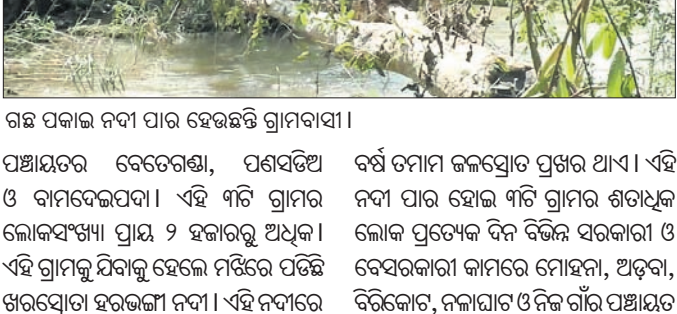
ଗଛ ପକାଇ ନଦୀ ପାର ହେଉଛନ୍ତି ଗ୍ରାମବାସୀ ।

ପଞ୍ଚାୟତର ବେଡେଗଣ୍ଡା, ପଣସଡିଅ ଓ ବାମଦେଇପଦା । ଏହି ୩ଟି ଗ୍ରାମର ଲୋକସଂଖ୍ୟା ପ୍ରାୟ ୨ ହଜାରରୁ ଅଧିକ । ଏହି ଗ୍ରାମକୁ ଯିବାକୁ ହେଲେ ମଝିରେ ପଡିଛି ଖରସ୍ରୋତା ହରଭଙ୍ଗୀ ନଦୀ । ଏହି ନଦୀରେ

ବର୍ଷ ତମାମ ଜଳସ୍ରୋତ ପ୍ରଖର ଥାଏ । ଏହି ନଦୀ ପାର ହୋଇ ୩ଟି ଗ୍ରାମର ଶତାଧିକ ଲୋକ ପ୍ରତ୍ୟେକ ଦିନ ବିଭିନ୍ନ ସରକାରୀ ଓ ବେସରକାରୀ କାମରେ ମୋହନା, ଅଡ୍‌ବା, ବିରିକୋଟ, ନଳାଘାଟ ଓ ନିଜ ଗାଁର ପଞ୍ଚାୟତ